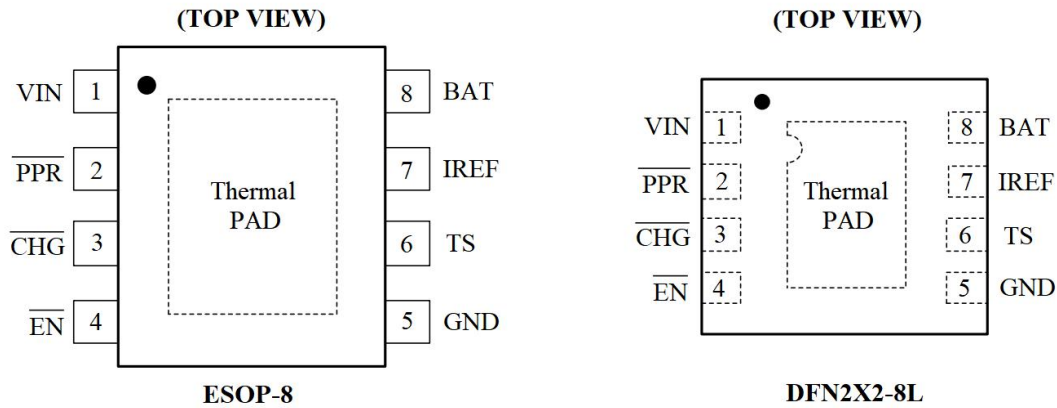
(TOP VIEW)

VIN 1
$\overline{PPR}$ 2
$\overline{CHG}$ 3
$\overline{EN}$ 4

Thermal PAD

8 BAT
7 IREF
6 TS
5 GND

ESOP-8

(TOP VIEW)

VIN 1
$\overline{PPR}$ 2
$\overline{CHG}$ 3
$\overline{EN}$ 4

Thermal PAD

8 BAT
7 IREF
6 TS
5 GND

DFN2X2-8L